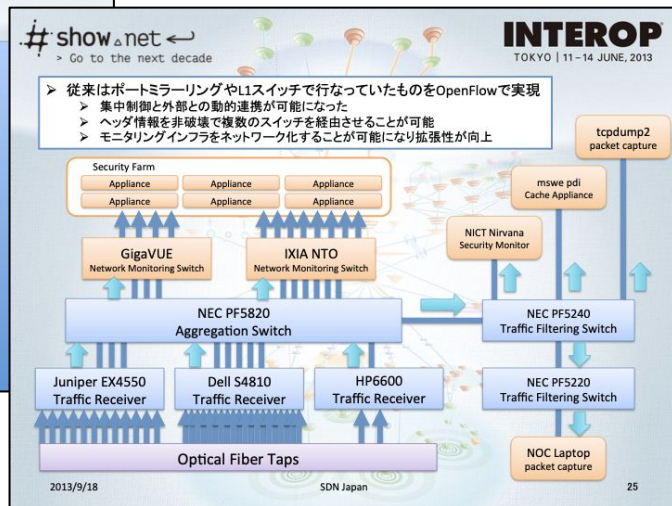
# show.net ←
> Go to the next decade

INTEROP
TOKYO | 11 – 14 JUNE, 2013

➢ 従来はポートミラーリングやL1スイッチで行なっていたものをOpenFlowで実現
➢ 集中制御と外部との動的連携が可能になった
➢ ヘッダ情報を非破壊で複数のスイッチを経由させることが可能
➢ モニタリングインフラをネットワーク化することが可能になり拡張性が向上

Security Farm

Appliance
Appliance
Appliance
Appliance
Appliance
Appliance

tcpdump2
packet capture

mswe pdi
Cache Appliance

NICT Nirvana
Security Monitor

GigaVUE
Network Monitoring Switch

IXIA NTO
Network Monitoring Switch

NEC PF5820
Aggregation Switch

NEC PF5240
Traffic Filtering Switch

NEC PF5220
Traffic Filtering Switch

Juniper EX4550
Traffic Receiver

Dell S4810
Traffic Receiver

HP6600
Traffic Receiver

Optical Fiber Taps

NOC Laptop
packet capture

2013/9/18
SDN Japan
25